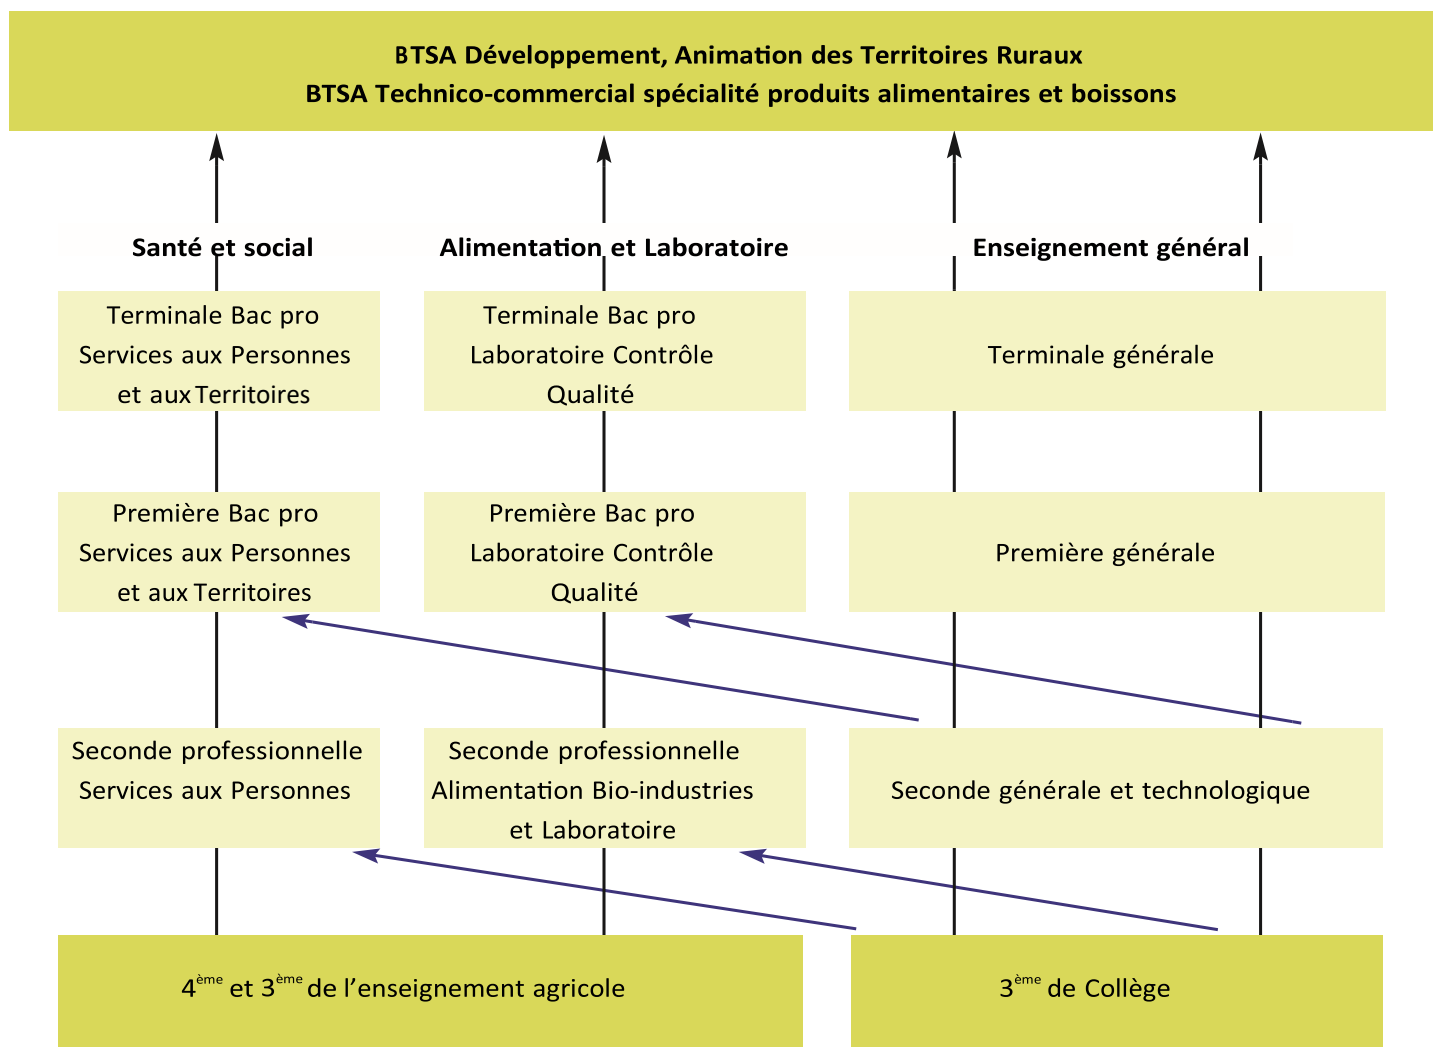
BTSA Développement, Animation des Territoires Ruraux
BTSA Technico-commercial spécialité produits alimentaires et boissons

Santé et social

Alimentation et Laboratoire

Enseignement général

Terminale Bac pro Services aux Personnes et aux Territoires

Terminale Bac pro Laboratoire Contrôle Qualité

Terminale générale

Première Bac pro Services aux Personnes et aux Territoires

Première Bac pro Laboratoire Contrôle Qualité

Première générale

Seconde professionnelle Services aux Personnes

Seconde professionnelle Alimentation Bio-industries et Laboratoire

Seconde générale et technologique

4$^{ème}$ et 3$^{ème}$ de l'enseignement agricole

3$^{ème}$ de Collège